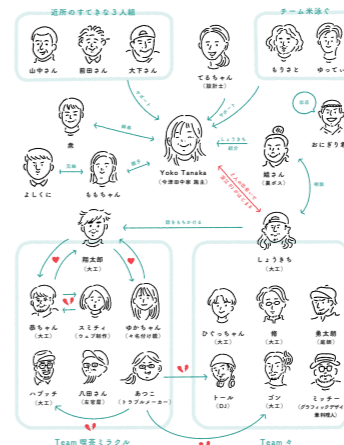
近所のすてきな３人組

山中さん

前田さん

大下さん

チーム米派ぐ

もうさと

ゆってぃ

てるちゃん
（設計士）

サポート

サポート

兄

おにぎり屋

妹

両親

Yoko Tanaka
（今津田中家 当主）

しょうきち
紹介

紹介

姉さん
（暴ボス）

相談

よしくに

ももちゃん

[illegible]

しょうきち

現場をもちかける

龍太郎
（大工）

泰ちゃん
（大工）

スミティ
（ウェブ制作）

ゆかちゃん
（手毛付け職）

ひぐっちゃん
（大工）

樽
（大工）

勇太朗
（庭師）

ハブッチ
（大工）

八田さん
（左官屋）

あつこ
（ドラブルメーカー）

トール
（DJ）

ゴン
（大工）

ミッチー
（グラフィックデザイナー兼料理人）

Team 極楽ミラクル

Team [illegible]